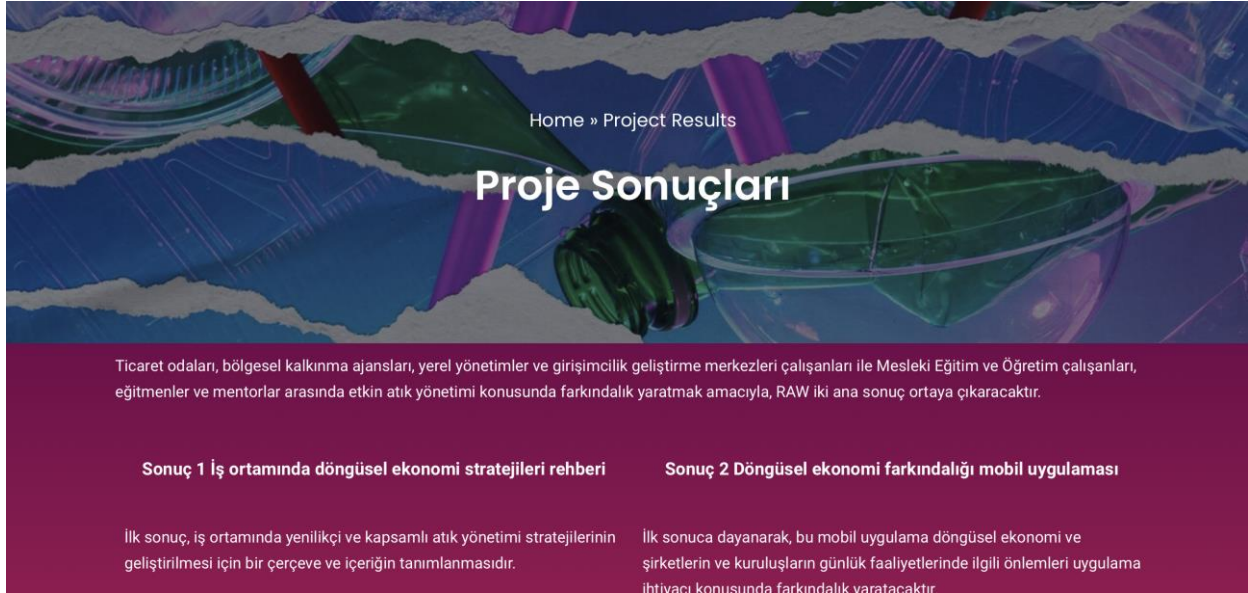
Home » Project Results

Proje Sonuçları

Ticaret odaları, bölgesel kalkınma ajansları, yerel yönetimler ve girişimcilik geliştirme merkezleri çalışanları ile Mesleki Eğitim ve Öğretim çalışanları, eğitmenler ve mentorlar arasında etkin atık yönetimi konusunda farkındalık yaratmak amacıyla, RAW iki ana sonuç ortaya çıkaracaktır.

Sonuç 1 İş ortamında döngüsel ekonomi stratejileri rehberi

İlk sonuç, iş ortamında yenilikçi ve kapsamlı atık yönetimi stratejilerinin geliştirilmesi için bir çerçeve ve içeriğin tanımlanmasıdır.

Sonuç 2 Döngüsel ekonomi farkındalığı mobil uygulaması

İlk sonuca dayanarak, bu mobil uygulama döngüsel ekonomi ve şirketlerin ve kuruluşların günlük faaliyetlerinde ilgili önlemleri uygulama ihtiyacı konusunda farkındalık yaratacaktır.